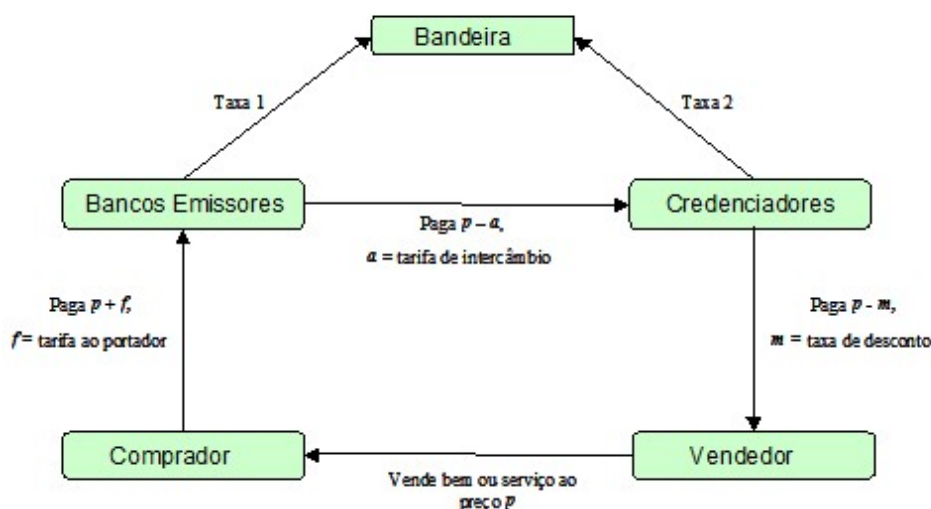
Bandeira

Taxa 1

Taxa 2

Bancos Emissores

Paga $p - a$,

$a$ = tarifa de intercâmbio

Credenciadores

Paga $p + f$,

$f$ = tarifa ao portador

Paga $p$ - $m$,

$m$ = taxa de desconto

Comprador

Vende bem ou serviço ao preço $p$

Vendedor